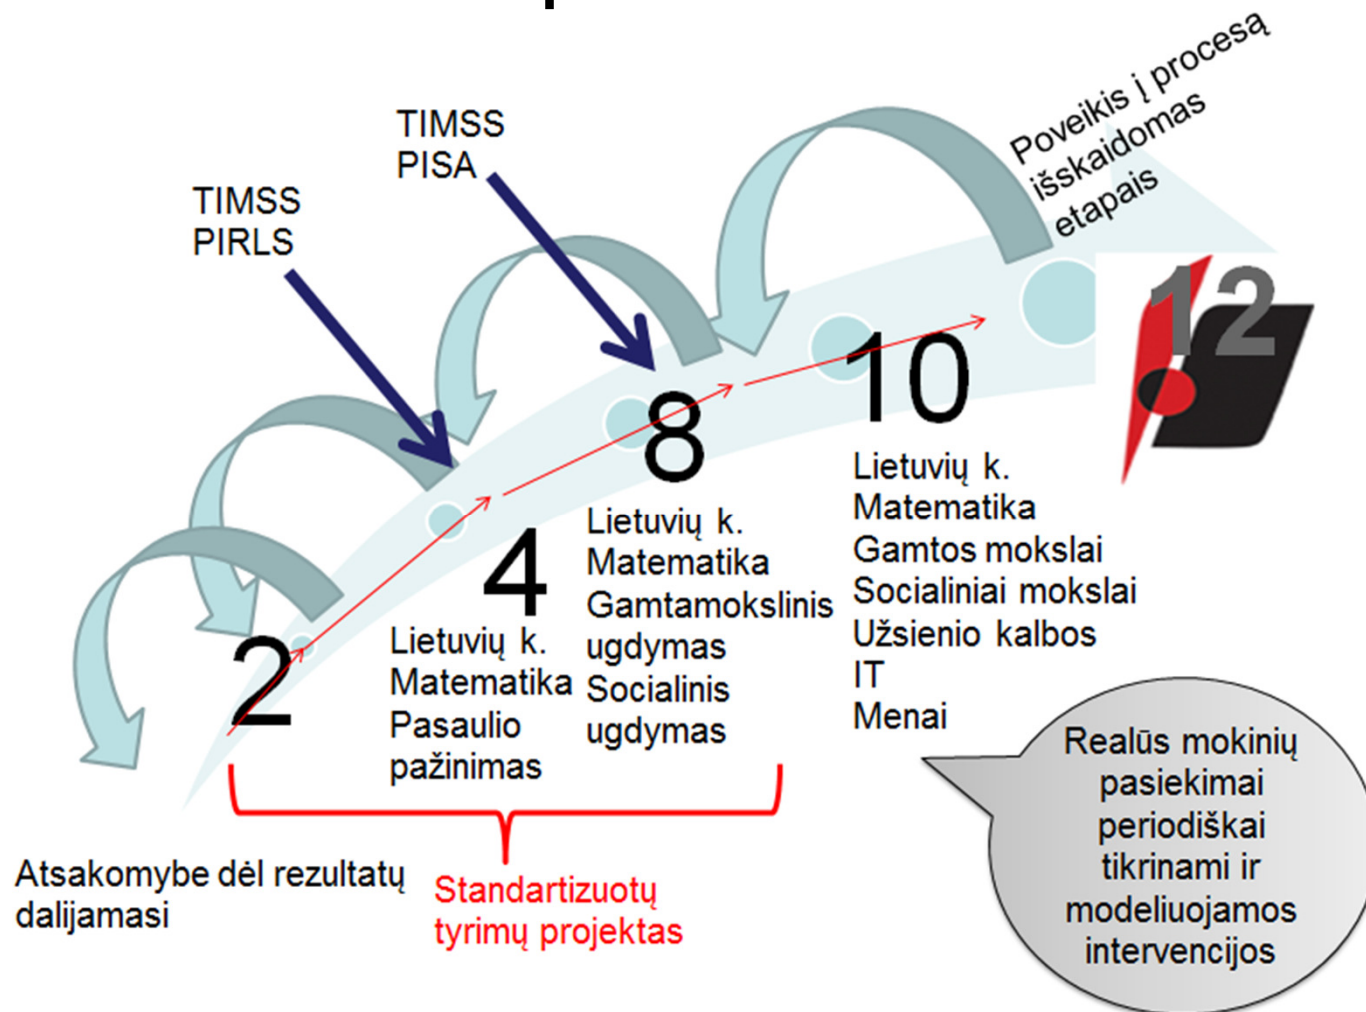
TIMSS
PISA

TIMSS
PIRLS

Poveikis į procesą išskaidomas etapais

12

2

4
Lietuvių k.
Matematika
Pasaulio pažinimas

8
Lietuvių k.
Matematika
Gamtamokslinis ugdymas
Socialinis ugdymas

10
Lietuvių k.
Matematika
Gamtos mokslai
Socialiniai mokslai
Užsienio kalbos
IT
Menai

Realūs mokinių pasiekimai periodiškai tikrinami ir modeliuojamos intervencijos

Atsakomybe dėl rezultatų dalijamasi

Standartizuotų tyrimų projektas